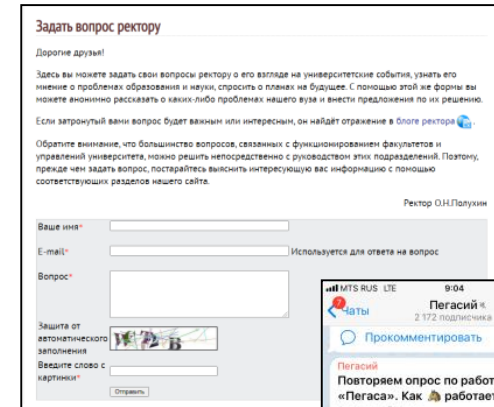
Задать вопрос ректору

Дорогие друзья!

Здесь вы можете задать свои вопросы ректору о его взгляде на университетские события, узнать его мнение о проблемах образования и науки, спросить о планах на будущее. С помощью этой же формы вы можете анонимно рассказать о каких-либо проблемах нашего вуза и внести предложения по их решению.

Если затронутый вами вопрос будет важным или интересным, он найдёт отражение в блоге ректора.

Обратите внимание, что большинство вопросов, связанных с функционированием факультетов и управлений университета, можно решить непосредственно с руководством этих подразделений. Поэтому, прежде чем задать вопрос, постарайтесь выяснить интересующую вас информацию с помощью соответствующих разделов нашего сайта.

Ректор О.Н.Полухин

Ваше имя*

E-mail* Используется для ответа на вопрос

Вопрос*

Защита от автоматического заполнения

Введите слово с картинки*

Отправить

MTS RUS LTE 9:04

7 Чаты Пегасий
2 172 подписчика

Прокомментировать

Пегасий
Повторяем опрос по работ
«Пегаса». Как работает